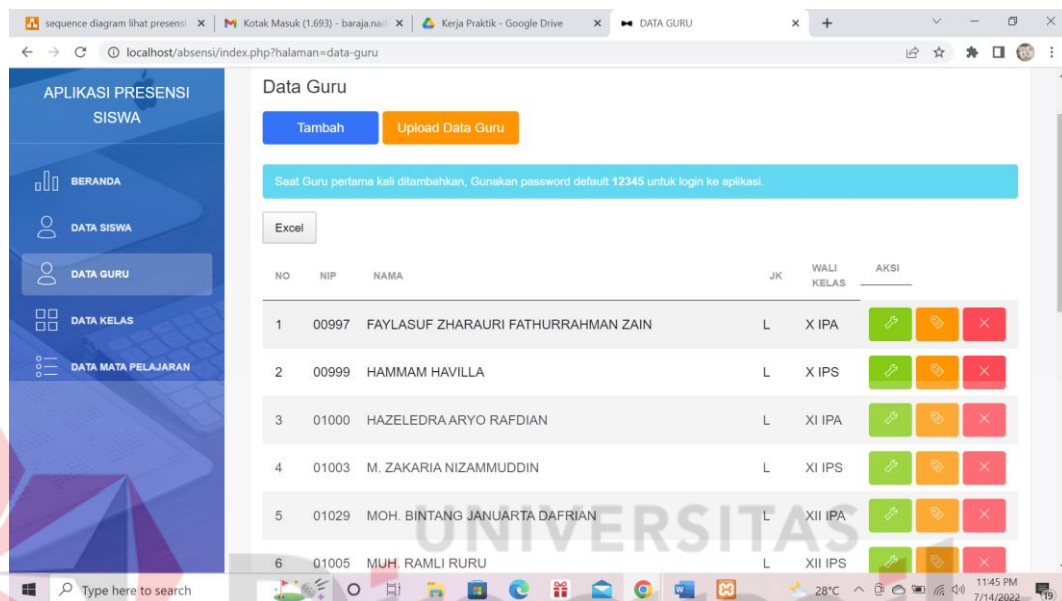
sequence diagram lihat presensi × | Kotak Masuk (1.693) - baraja.nad × | Kerja Praktik - Google Drive × | DATA GURU × +

localhost/absensi/index.php?halaman=data-guru

APLIKASI PRESENSI SISWA

BERANDA

DATA SISWA

DATA GURU

DATA KELAS

DATA MATA PELAJARAN

Data Guru

Tambah

Upload Data Guru

Saat Guru pertama kali ditambahkan, Gunakan password default **12345** untuk login ke aplikasi.

Excel

| NO | NIP | NAMA | JK | WALI KELAS | AKSI |
|---|---|---|---|---|---|
| 1 | 00997 | FAYLASUF ZHARAURI FATHURRAHMAN ZAIN | L | X IPA | |
| 2 | 00999 | HAMMAM HAVILLA | L | X IPS | |
| 3 | 01000 | HAZELEDRA ARYO RAFDIAN | L | XI IPA | |
| 4 | 01003 | M. ZAKARIA NIZAMMUDDIN | L | XI IPS | |
| 5 | 01029 | MOH. BINTANG JANUARTA DAFRIAN | L | XII IPA | |
| 6 | 01005 | MUH. RAMLI RURU | L | XII IPS | |

UNIVERSITAS

Type here to search

28°C

11:45 PM
7/14/2022

19